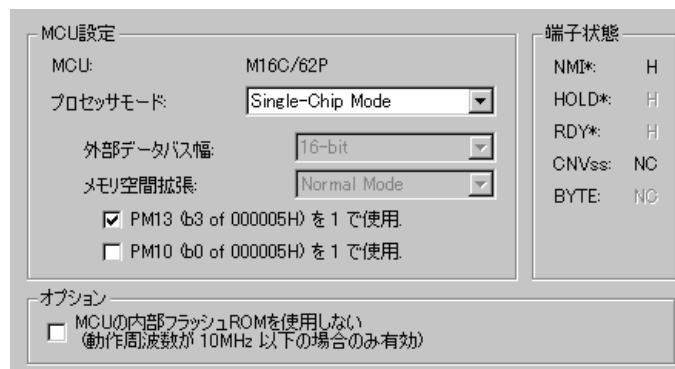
MCU設定

MCU: M16C/62P

プロセッサモード: Single-Chip Mode

外部データバス幅: 16-bit

メモリ空間拡張: Normal Mode

☑ PM13 (b3 of 000005H) を 1 で使用.

☐ PM10 (b0 of 000005H) を 1 で使用.

端子状態

NMI*: H

HOLD*: H

RDY*: H

CNVss: NC

BYTE: NC

オプション

☐ MCUの内部フラッシュROMを使用しない (動作周波数が 10MHz 以下の場合のみ有効)